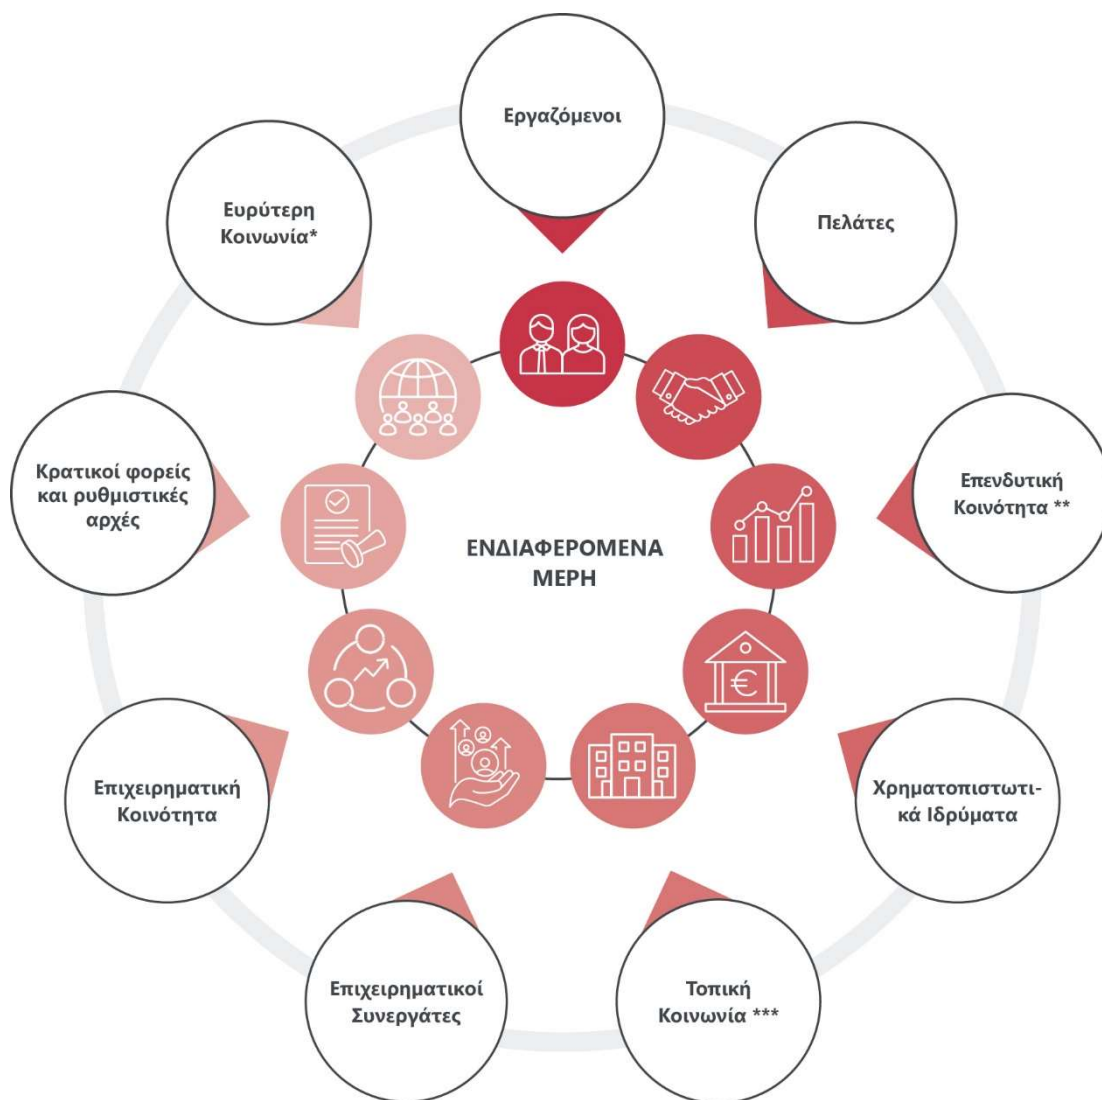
ΕΝΔΙΑΦΕΡΟΜΕΝΑ ΜΕΡΗ

Εργαζόμενοι

Πελάτες

Επενδυτική Κοινότητα **

Χρηματοπιστωτικά Ιδρύματα

Τοπική Κοινωνία ***

Επιχειρηματικοί Συνεργάτες

Επιχειρηματική Κοινότητα

Κρατικοί φορείς και ρυθμιστικές αρχές

Ευρύτερη Κοινωνία*